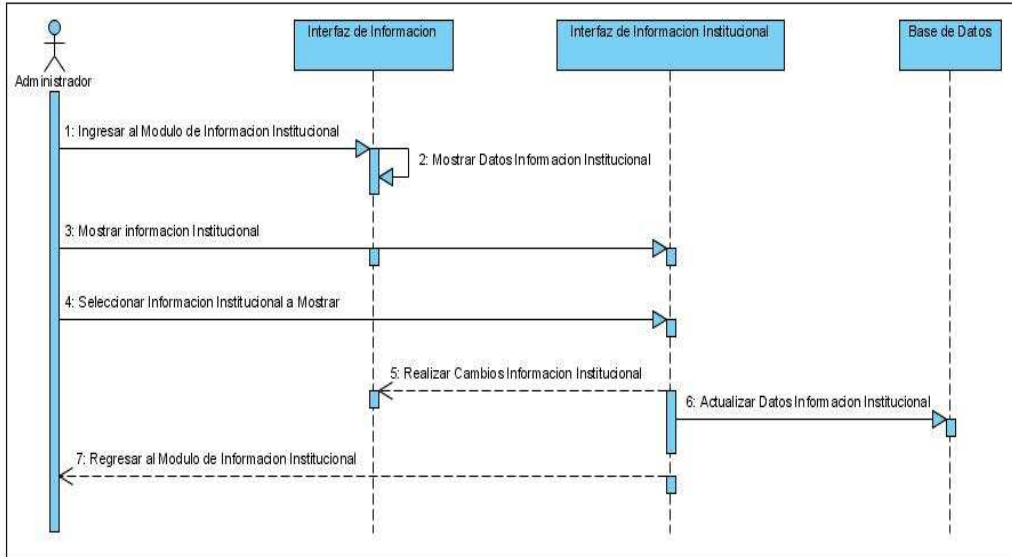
Administrador

Interfaz de Informacion

Interfaz de Informacion Institucional

Base de Datos

1: Ingresar al Modulo de Informacion Institucional

2: Mostrar Datos Informacion Institucional

3: Mostrar informacion Institucional

4: Seleccionar Informacion Institucional a Mostrar

5: Realizar Cambios Informacion Institucional

6: Actualizar Datos Informacion Institucional

7: Regresar al Modulo de Informacion Institucional